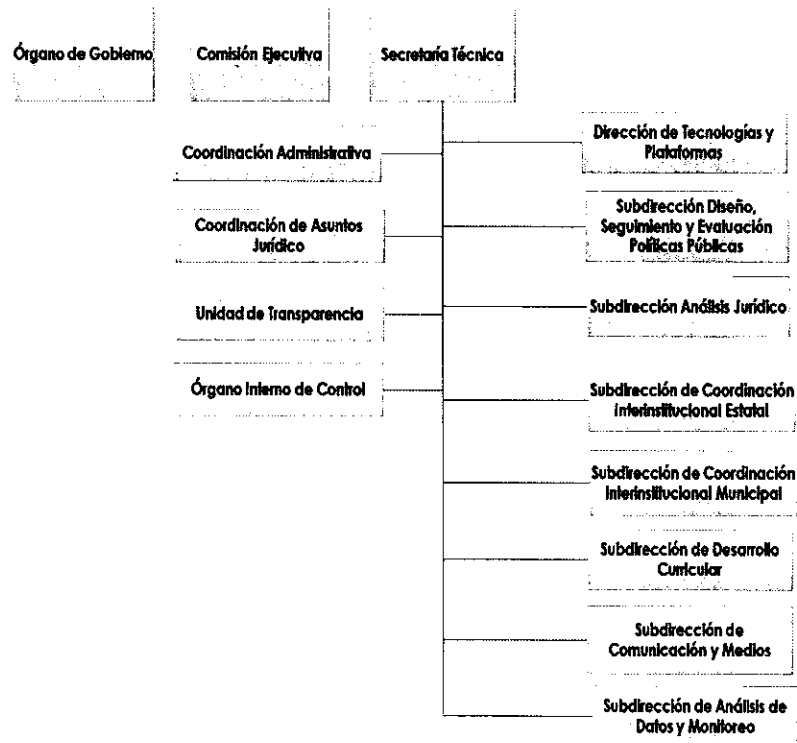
Órgano de Gobierno

Comisión Ejecutiva

Secretaría Técnica

Coordinación Administrativa

Coordinación de Asuntos Jurídico

Unidad de Transparencia

Órgano Interno de Control

Dirección de Tecnologías y Plataformas

Subdirección Diseño, Seguimiento y Evaluación Políticas Públicas

Subdirección Análisis Jurídico

Subdirección de Coordinación Interinstitucional Estatal

Subdirección de Coordinación Interinstitucional Municipal

Subdirección de Desarrollo Curricular

Subdirección de Comunicación y Medios

Subdirección de Análisis de Datos y Monitoreo